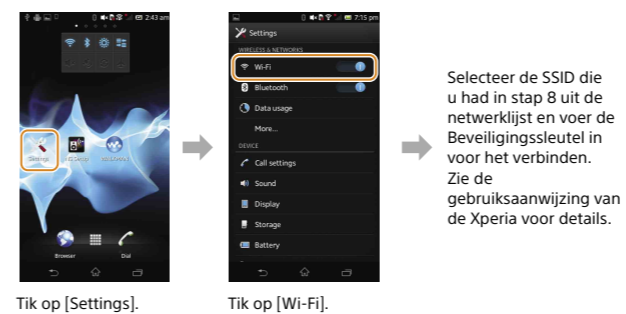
2:43 am

Settings

Browser

Dial

Tik op [Settings].

7:15 pm

Settings

WIRELESS & NETWORKS

Wi-Fi

Bluetooth

Data usage

More...

DEVICE

Call settings

Sound

Display

Storage

Battery

Tik op [Wi-Fi].

Selecteer de SSID die u had in stap 8 uit de netwerklijst en voer de Beveiligingssleutel in voor het verbinden. Zie de gebruiksaanwijzing van de Xperia voor details.